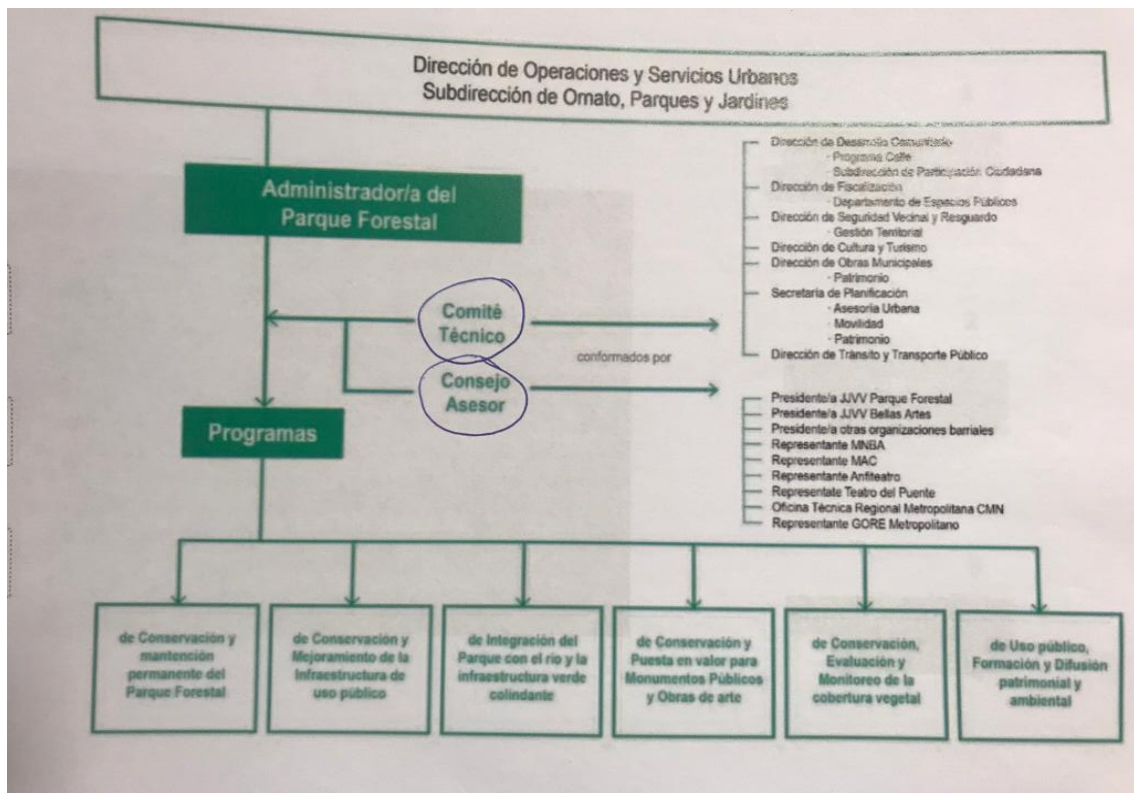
Dirección de Operaciones y Servicios Urbanos
Subdirección de Ornato, Parques y Jardines

Administrador/a del Parque Forestal

Dirección de Desarrollo Comunitario
· Programa Calle
· Subdirección de Participación Ciudadana
Dirección de Fiscalización
· Departamento de Espacios Públicos
Dirección de Seguridad Vecinal y Resguardo
· Gestión Territorial
Dirección de Cultura y Turismo
Dirección de Obras Municipales
· Patrimonio
Secretaría de Planificación
· Asesoría Urbana
· Movilidad
· Patrimonio
Dirección de Tránsito y Transporte Público

Comité Técnico

conformados por

Consejo Asesor

Presidente/a JJVV Parque Forestal
Presidente/a JJVV Bellas Artes
Presidente/a otras organizaciones barriales
Representante MNBA
Representante MAC
Representante Anfiteatro
Representate Teatro del Puente
Oficina Técnica Regional Metropolitana CMN
Representante GORE Metropolitano

Programas

de Conservación y mantención permanente del Parque Forestal

de Conservación y Mejoramiento de la infraestructura de uso público

de Integración del Parque con el río y la infraestructura verde colindante

de Conservación y Puesta en valor para Monumentos Públicos y Obras de arte

de Conservación, Evaluación y Monitoreo de la cobertura vegetal

de Uso público, Formación y Difusión patrimonial y ambiental